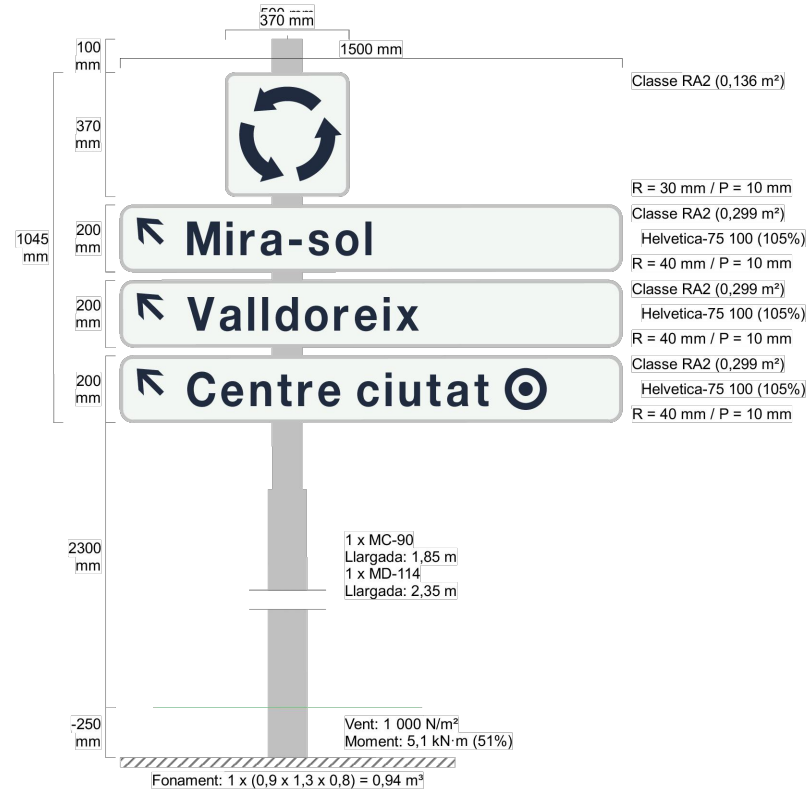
500 mm
370 mm
100 mm
1500 mm
Classe RA2 (0,136 m²)
370 mm
1045 mm
R = 30 mm / P = 10 mm
200 mm
Mira-sol
Classe RA2 (0,299 m²)
Helvetica-75 100 (105%)
R = 40 mm / P = 10 mm
200 mm
Valldoreix
Classe RA2 (0,299 m²)
Helvetica-75 100 (105%)
R = 40 mm / P = 10 mm
200 mm
Centre ciutat
Classe RA2 (0,299 m²)
Helvetica-75 100 (105%)
R = 40 mm / P = 10 mm
2300 mm
1 x MC-90
Llargada: 1,85 m
1 x MD-114
Llargada: 2,35 m
-250 mm
Vent: 1 000 N/m²
Moment: 5,1 kN·m (51%)
Fonament: 1 x (0,9 x 1,3 x 0,8) = 0,94 m³